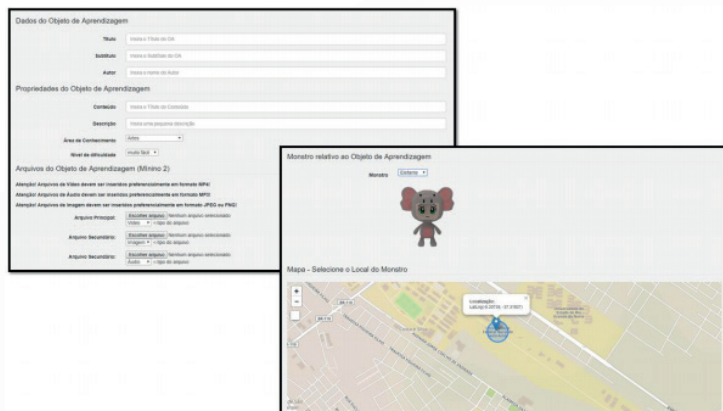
Dados do Objeto de Aprendizagem

Título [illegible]

Subtítulo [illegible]

Autor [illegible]

Propriedades do Objeto de Aprendizagem

Conteúdo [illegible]

Descrição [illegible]

Área de Conhecimento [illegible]

Nível de dificuldade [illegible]

Arquivos do Objeto de Aprendizagem (Mínimo 2)

Atenção! Arquivos de Vídeo devem ser inseridos preferencialmente em formato MP4!

Atenção! Arquivos de Áudio devem ser inseridos preferencialmente em formato MP3!

Atenção! Arquivos de Imagem devem ser inseridos preferencialmente em formato JPEG ou PNG!

Arquivo Principal: Escolher arquivo Nenhum arquivo selecionado Vídeo

Arquivo Secundário: Escolher arquivo Nenhum arquivo selecionado Imagem

Arquivo Secundário: Escolher arquivo Nenhum arquivo selecionado Áudio

Monstro relativo ao Objeto de Aprendizagem

Monstro Elefante

Mapa - Selecione o Local do Monstro

Localização: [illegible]